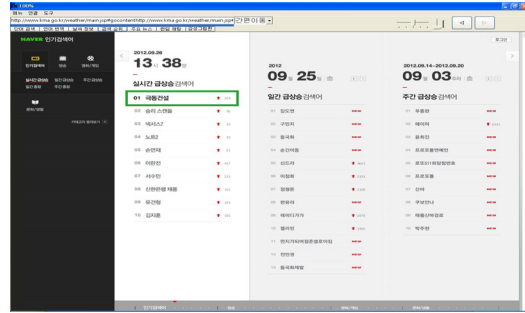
100%
파일 편집 도구
http://www.kma.go.kr/weather/main.jsp#gocontenthttp://www.kma.go.kr/weather/main.jsp 간편이동

NAVER 인기검색어

로그인

2012.09.26
13시 38분
실시간 급상승검색어
01 극동건설
02 슈퍼스캔들
03 넥서스7
04 노트2
05 손연재
06 이범찬
07 서우빈
08 신한은행 채용
09 유건형
10 김지훈

2012
09월 25일
일간 급상승검색어

2012.09.14~2012.09.20
09월 03주
주간 급상승검색어